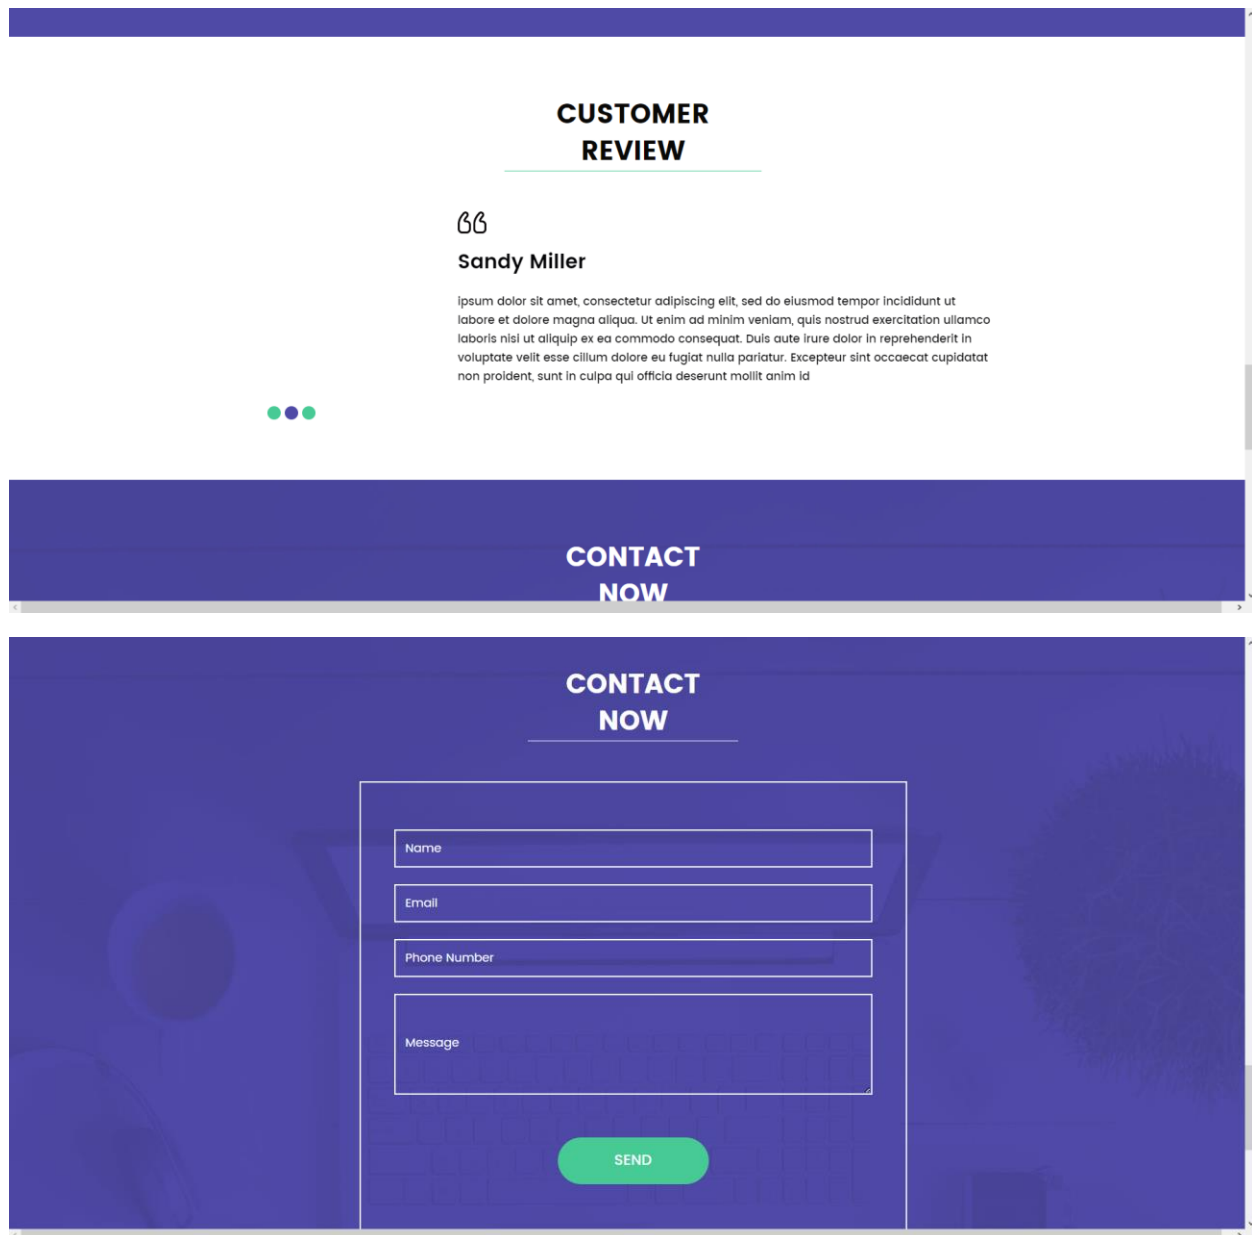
CUSTOMER REVIEW

66

Sandy Miller

ipsum dolor sit amet, consectetur adipiscing elit, sed do eiusmod tempor incididunt ut labore et dolore magna aliqua. Ut enim ad minim veniam, quis nostrud exercitation ullamco laboris nisi ut aliquip ex ea commodo consequat. Duis aute irure dolor in reprehenderit in voluptate velit esse cillum dolore eu fugiat nulla pariatur. Excepteur sint occaecat cupidatat non proident, sunt in culpa qui officia deserunt mollit anim id

CONTACT NOW

CONTACT NOW

Name

Email

Phone Number

Message

SEND